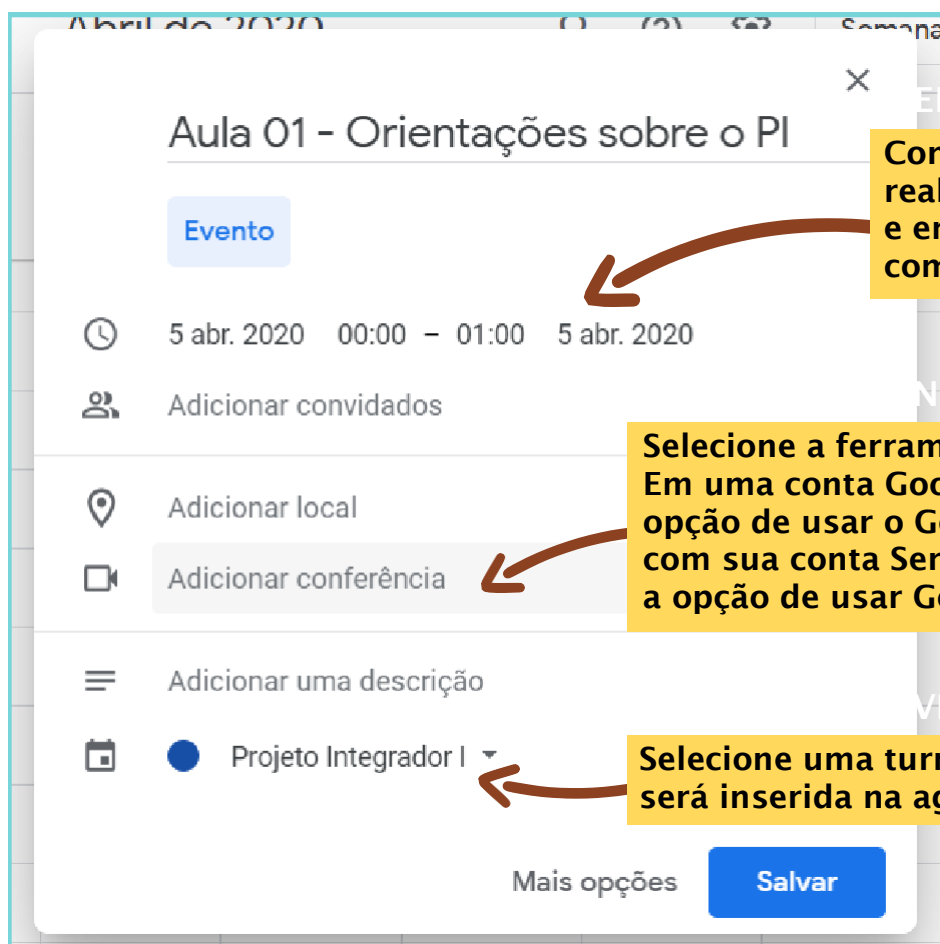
Abril de 2020

Semana

Aula 01 - Orientações sobre o PI

Evento

Con
real
e er
com

5 abr. 2020 00:00 – 01:00 5 abr. 2020

Adicionar convidados

Selecione a ferram
Em uma conta Goo
opção de usar o Go
com sua conta Ser
a opção de usar Go

Adicionar local

Adicionar conferência

Adicionar uma descrição

Projeto Integrador I

Selecione uma turr
será inserida na ag

Mais opções

Salvar